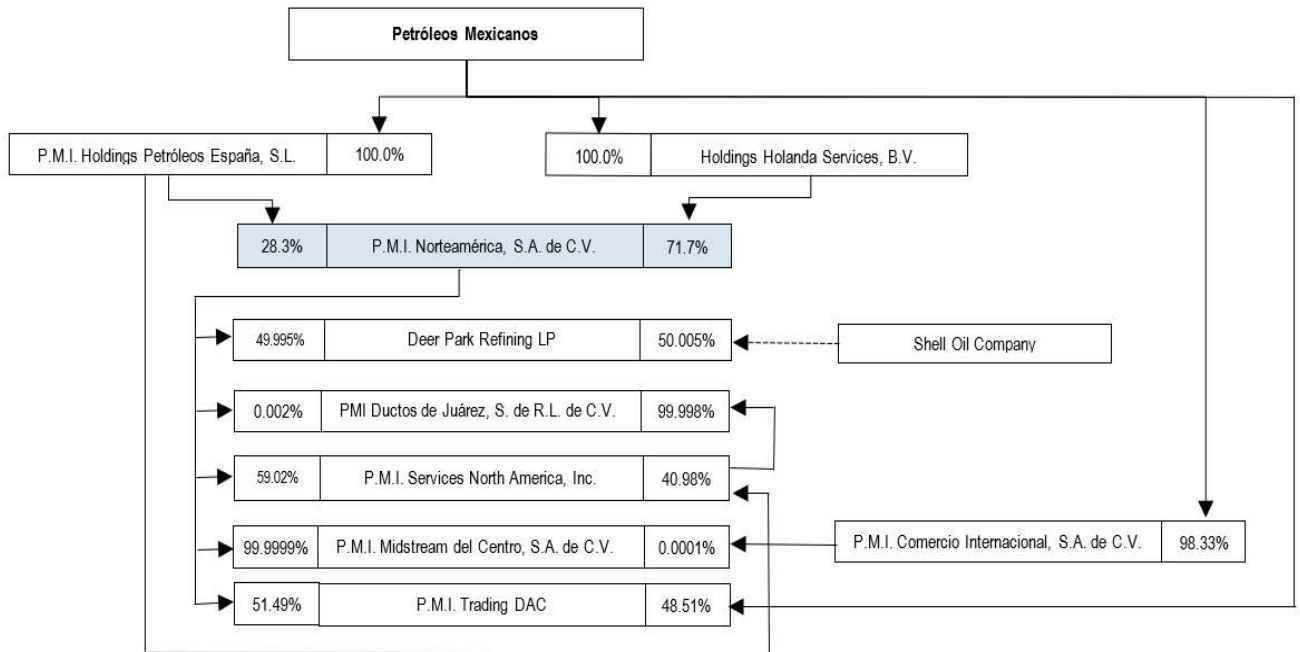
Petróleos Mexicanos

P.M.I. Holdings Petróleos España, S.L. | 100.0%

100.0% | Holdings Holanda Services, B.V.

28.3% | P.M.I. Norteamérica, S.A. de C.V. | 71.7%

49.995% | Deer Park Refining LP | 50.005%

Shell Oil Company

0.002% | PMI Ductos de Juárez, S. de R.L. de C.V. | 99.998%

59.02% | P.M.I. Services North America, Inc. | 40.98%

99.9999% | P.M.I. Midstream del Centro, S.A. de C.V. | 0.0001%

P.M.I. Comercio Internacional, S.A. de C.V. | 98.33%

51.49% | P.M.I. Trading DAC | 48.51%